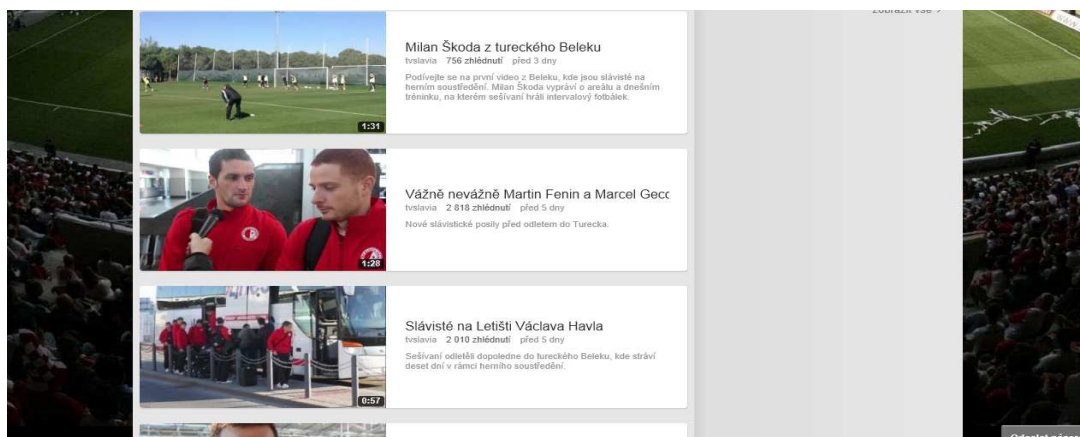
Zobrazit vše ›

Milan Škoda z tureckého Beleku
tvslavia 756 zhlédnutí před 3 dny
Podívejte se na první video z Beleku, kde jsou slávisté na herním soustředění. Milan Škoda vypráví o areálu a dnešním tréninku, na kterém sešívaní hráli intervalový fotbálek.
1:31

Vážně nevážně Martin Fenin a Marcel Gecc
tvslavia 2 818 zhlédnutí před 5 dny
Nové slávistické posily před odletem do Turecka.
1:28

Slávisté na Letišti Václava Havla
tvslavia 2 010 zhlédnutí před 5 dny
Sešívaní odletěli dopoledne do tureckého Beleku, kde stráví deset dní v rámci herního soustředění.
0:57

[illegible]